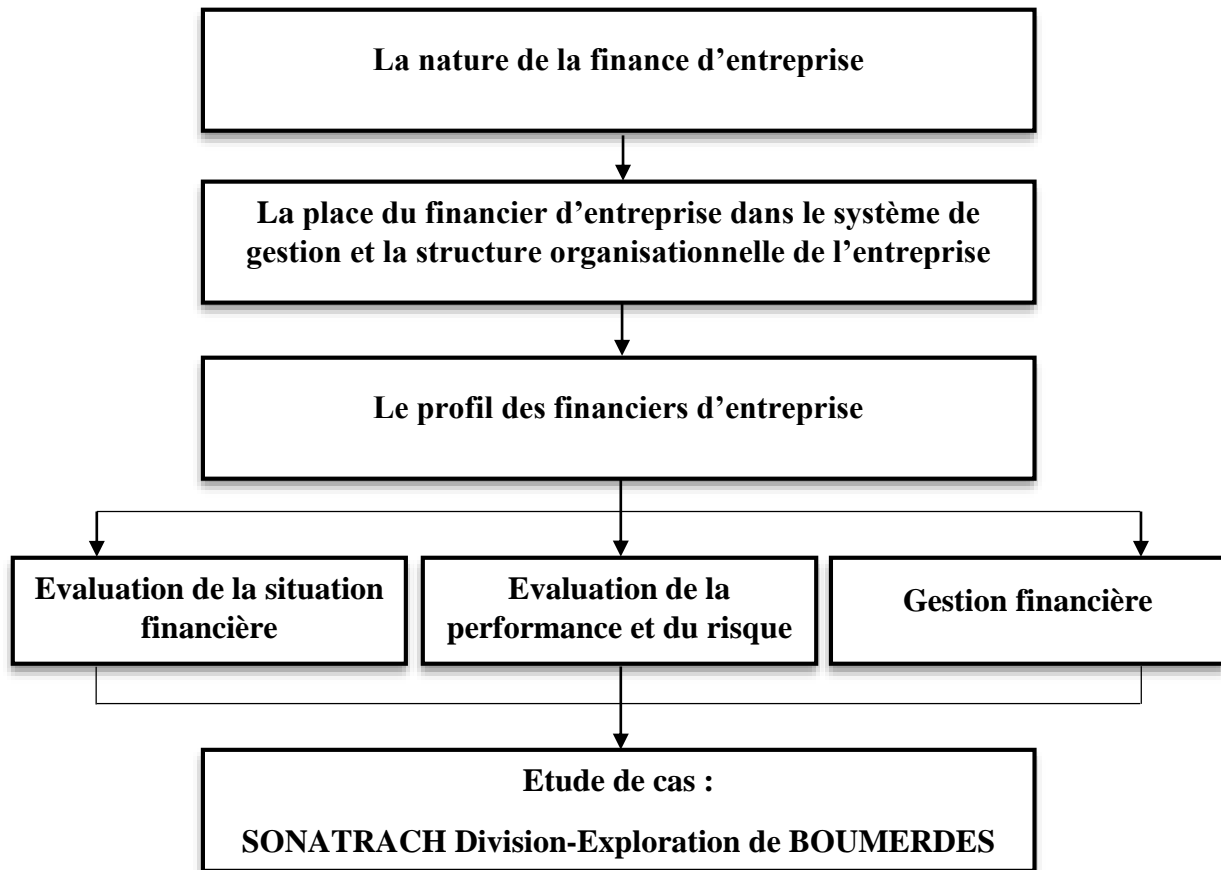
La nature de la finance d’entreprise

La place du financier d’entreprise dans le système de gestion et la structure organisationnelle de l’entreprise

Le profil des financiers d’entreprise

Evaluation de la situation financière

Evaluation de la performance et du risque

Gestion financière

Etude de cas :

SONATRACH Division-Exploration de BOUMERDES